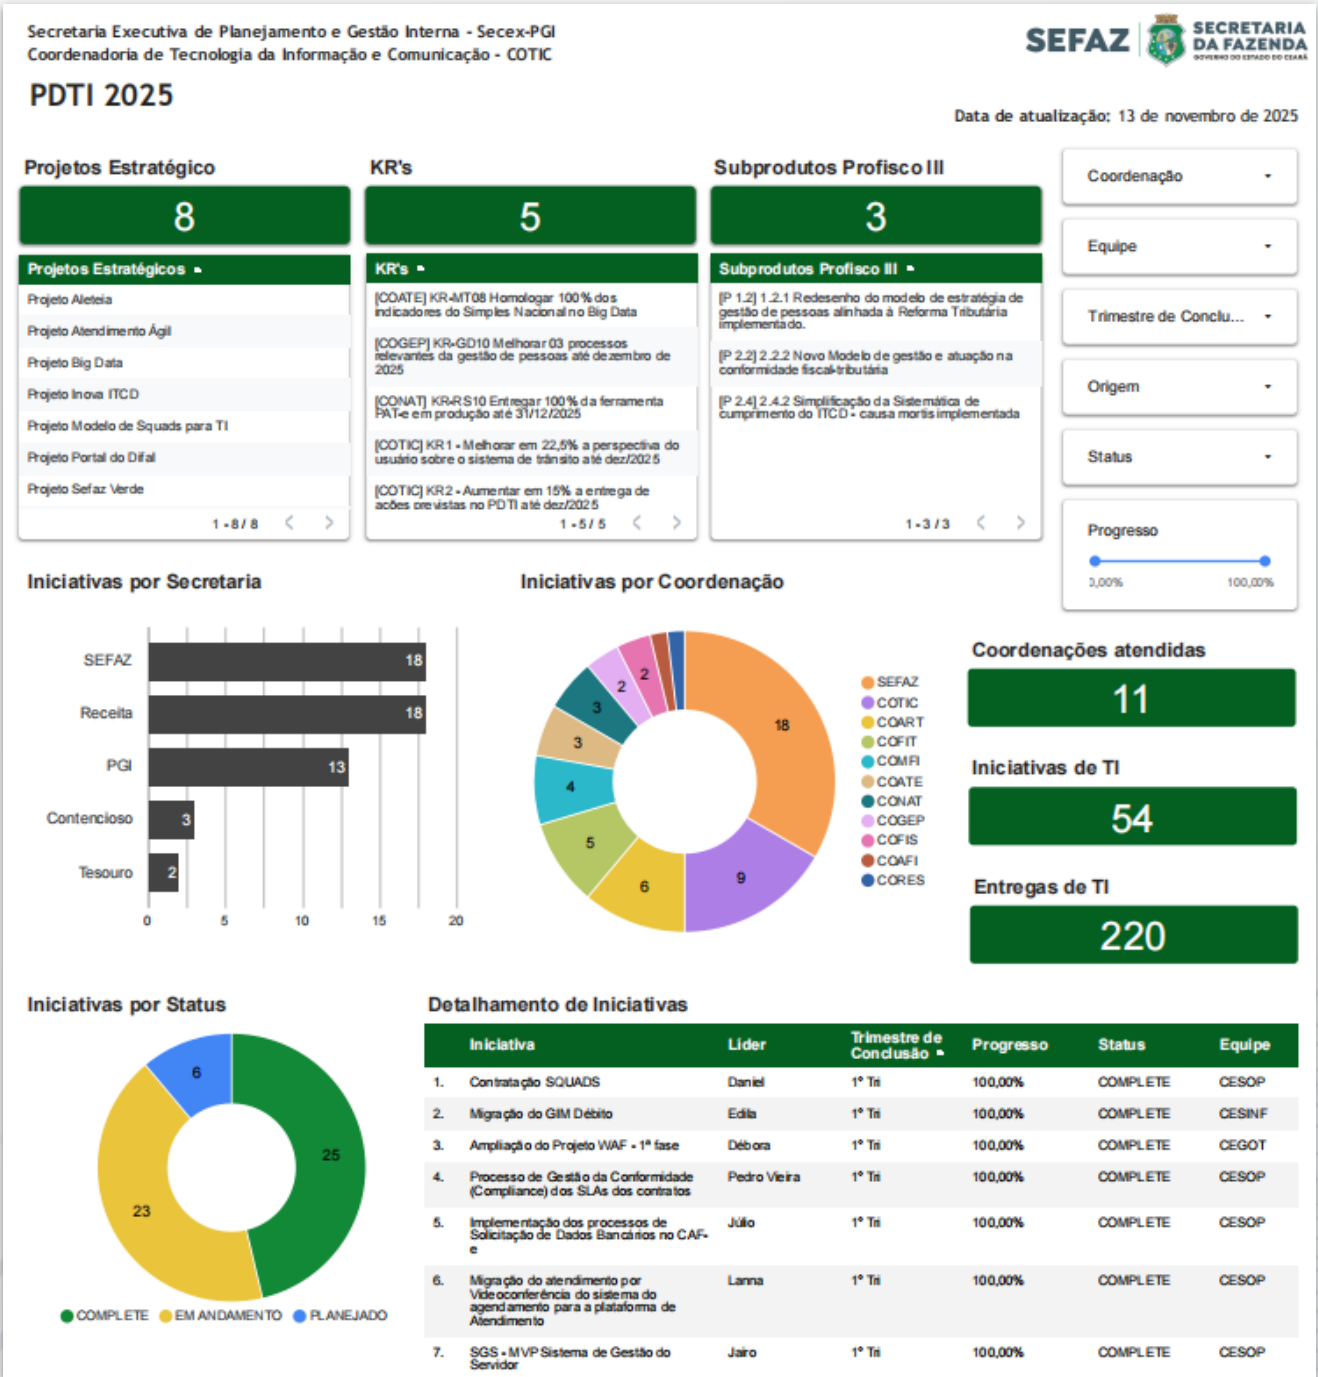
Secretaria Executiva de Planejamento e Gestão Interna - Secex-PGI
Coordenadoria de Tecnologia da Informação e Comunicação - COTIC

PDTI 2025

SEFAZ SECRETARIA DA FAZENDA GOVERNO DO ESTADO DO CEARÁ

Data de atualização: 13 de novembro de 2025

Projetos Estratégico
8

KR's
5

Subprodutos Profisco III
3

Coordenação
Equipe
Trimestre de Conclu...
Origem
Status
Progresso
0,00% 100,00%

| Projetos Estratégicos |
|---|
| Projeto Aleteia |
| Projeto Atendimento Ágil |
| Projeto Big Data |
| Projeto Inova ITCD |
| Projeto Modelo de Squads para TI |
| Projeto Portal do Difal |
| Projeto Sefaz Verde |

1 - 8 / 8

| KR's |
|---|
| [COATE] KR-MT08 Homologar 100% dos indicadores do Simples Nacional no Big Data |
| [COGEP] KR-GD10 Melhorar 03 processos relevantes da gestão de pessoas até dezembro de 2025 |
| [CONAT] KR-RS10 Entregar 100% da ferramenta PAT-e em produção até 31/12/2025 |
| [COTIC] KR1 - Melhorar em 22,5% a perspectiva do usuário sobre o sistema de trânsito até dez/2025 |
| [COTIC] KR2 - Aumentar em 15% a entrega de ações previstas no PDTI até dez/2025 |

1 - 5 / 5

| Subprodutos Profisco III |
|---|
| [P 1.2] 1.2.1 Redesenho do modelo de estratégia de gestão de pessoas alinhada à Reforma Tributária implementado. |
| [P 2.2] 2.2.2 Novo Modelo de gestão e atuação na conformidade fiscal-tributária |
| [P 2.4] 2.4.2 Simplificação da Sistemática de cumprimento do ITCD - causa mortis implementada |

1 - 3 / 3

Iniciativas por Secretaria
SEFAZ 18
Receita 18
PGI 13
Contencioso 3
Tesouro 2
0 5 10 15 20

Iniciativas por Coordenação
18 9 6 5 4 3 3 2 2
SEFAZ
COTIC
COART
COFIT
COMFI
COATE
CONAT
COGEP
COFIS
COAFI
CORES

Coordenações atendidas
11
Iniciativas de TI
54
Entregas de TI
220

Iniciativas por Status
25 23 6
COMPLETE EM ANDAMENTO PLANEJADO

Detalhamento de Iniciativas

| | Iniciativa | Líder | Trimestre de Conclusão | Progresso | Status | Equipe |
|---|---|---|---|---|---|---|
| 1. | Contratação SQUADS | Daniel | 1º Tri | 100,00% | COMPLETE | CESOP |
| 2. | Migração do GIM Débito | Edila | 1º Tri | 100,00% | COMPLETE | CESINF |
| 3. | Ampliação do Projeto WAF - 1ª fase | Débora | 1º Tri | 100,00% | COMPLETE | CEGOT |
| 4. | Processo de Gestão da Conformidade (Compliance) dos SLAs dos contratos | Pedro Vieira | 1º Tri | 100,00% | COMPLETE | CESOP |
| 5. | Implementação dos processos de Solicitação de Dados Bancários no CAF-e | Júlio | 1º Tri | 100,00% | COMPLETE | CESOP |
| 6. | Migração do atendimento por Videoconferência do sistema do agendamento para a plataforma de Atendimento | Lanna | 1º Tri | 100,00% | COMPLETE | CESOP |
| 7. | SGS - MVP Sistema de Gestão do Servidor | Jairo | 1º Tri | 100,00% | COMPLETE | CESOP |